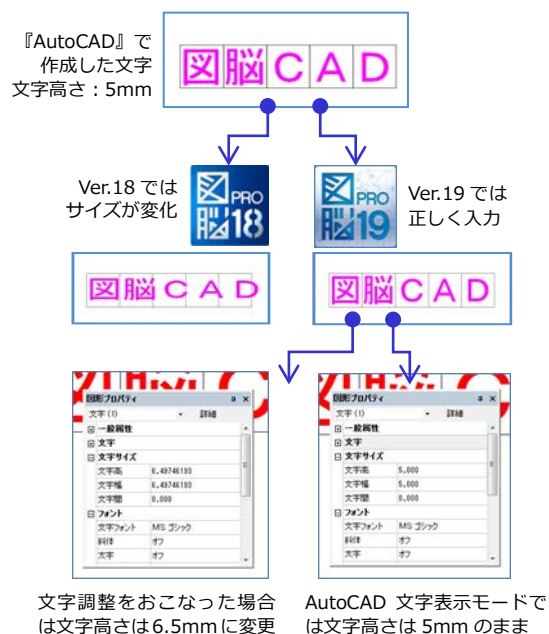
『AutoCAD』で作成した文字
文字高さ：5mm

図脳CAD

Ver.18 ではサイズが変化

図 PRO 脳18

図 PRO 脳19

Ver.19 では正しく入力

図脳CAD

図脳CAD

図形プロパティ
文字 (1) 詳細
一般属性
文字
文字サイズ
文字高 6.49746193
文字幅 6.49746193
文字間 0.000
フォント
文字フォント MS ゴシック
斜体 オフ
太字 オフ

図形プロパティ
文字 (1) 詳細
一般属性
文字
文字サイズ
文字高 5.000
文字幅 5.000
文字間 0.000
フォント
文字フォント MS ゴシック
斜体 オフ
太字 オフ

文字調整をおこなった場合は文字高さは6.5mmに変更

AutoCAD 文字表示モードでは文字高さは 5mm のまま